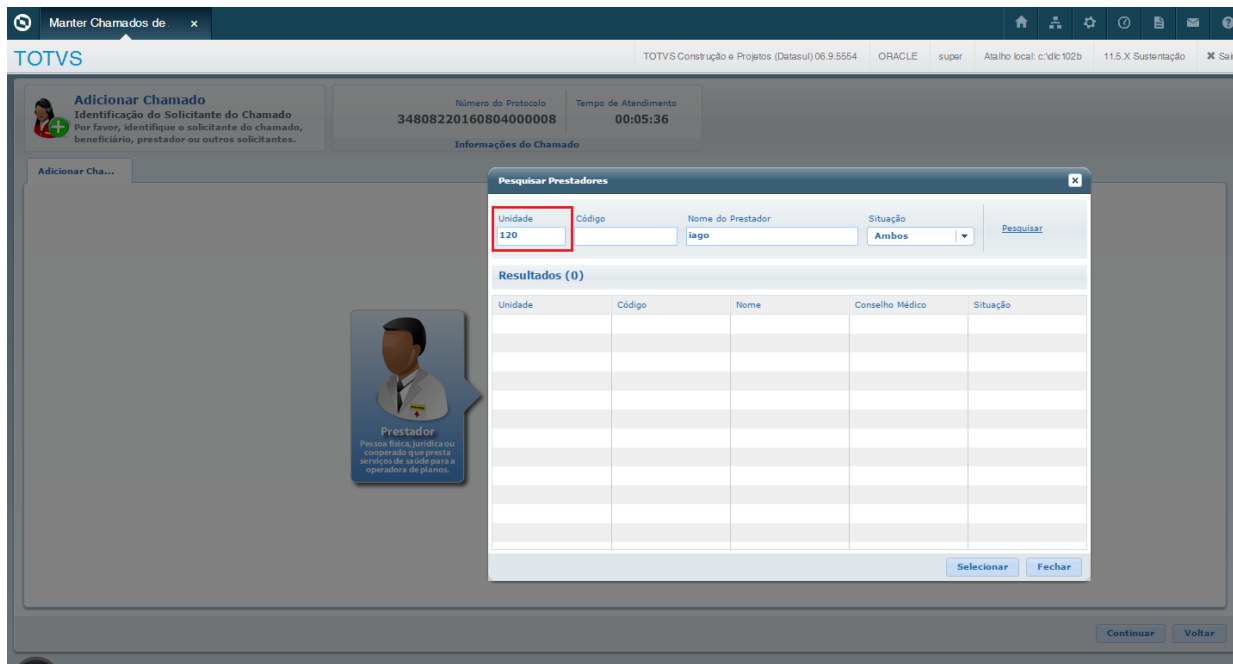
Manter Chamados de. ×

TOTVS

TOTVS Construção e Projetos (Datasul) 06.9.5554 | ORACLE | super | Atalho local: c:\dlc102b | 11.5.X Sustentação | ✖ Sai

Adicionar Chamado
Identificação do Solicitante do Chamado
Por favor, identifique o solicitante do chamado, beneficiário, prestador ou outros solicitantes.

Número do Protocolo
34808220160804000008

Tempo de Atendimento
00:05:36

Informações do Chamado

Adicionar Cha...

Prestador
Pessoa física, jurídica ou cooperado que presta serviços de saúde para a operadora de planos.

Pesquisar Prestadores

Unidade
120

Código

Nome do Prestador
iago

Situação
Ambos

Pesquisar

Resultados (0)

| Unidade | Código | Nome | Conselho Médico | Situação |
|---|---|---|---|---|

Selecionar | Fechar

Continuar | Voltar